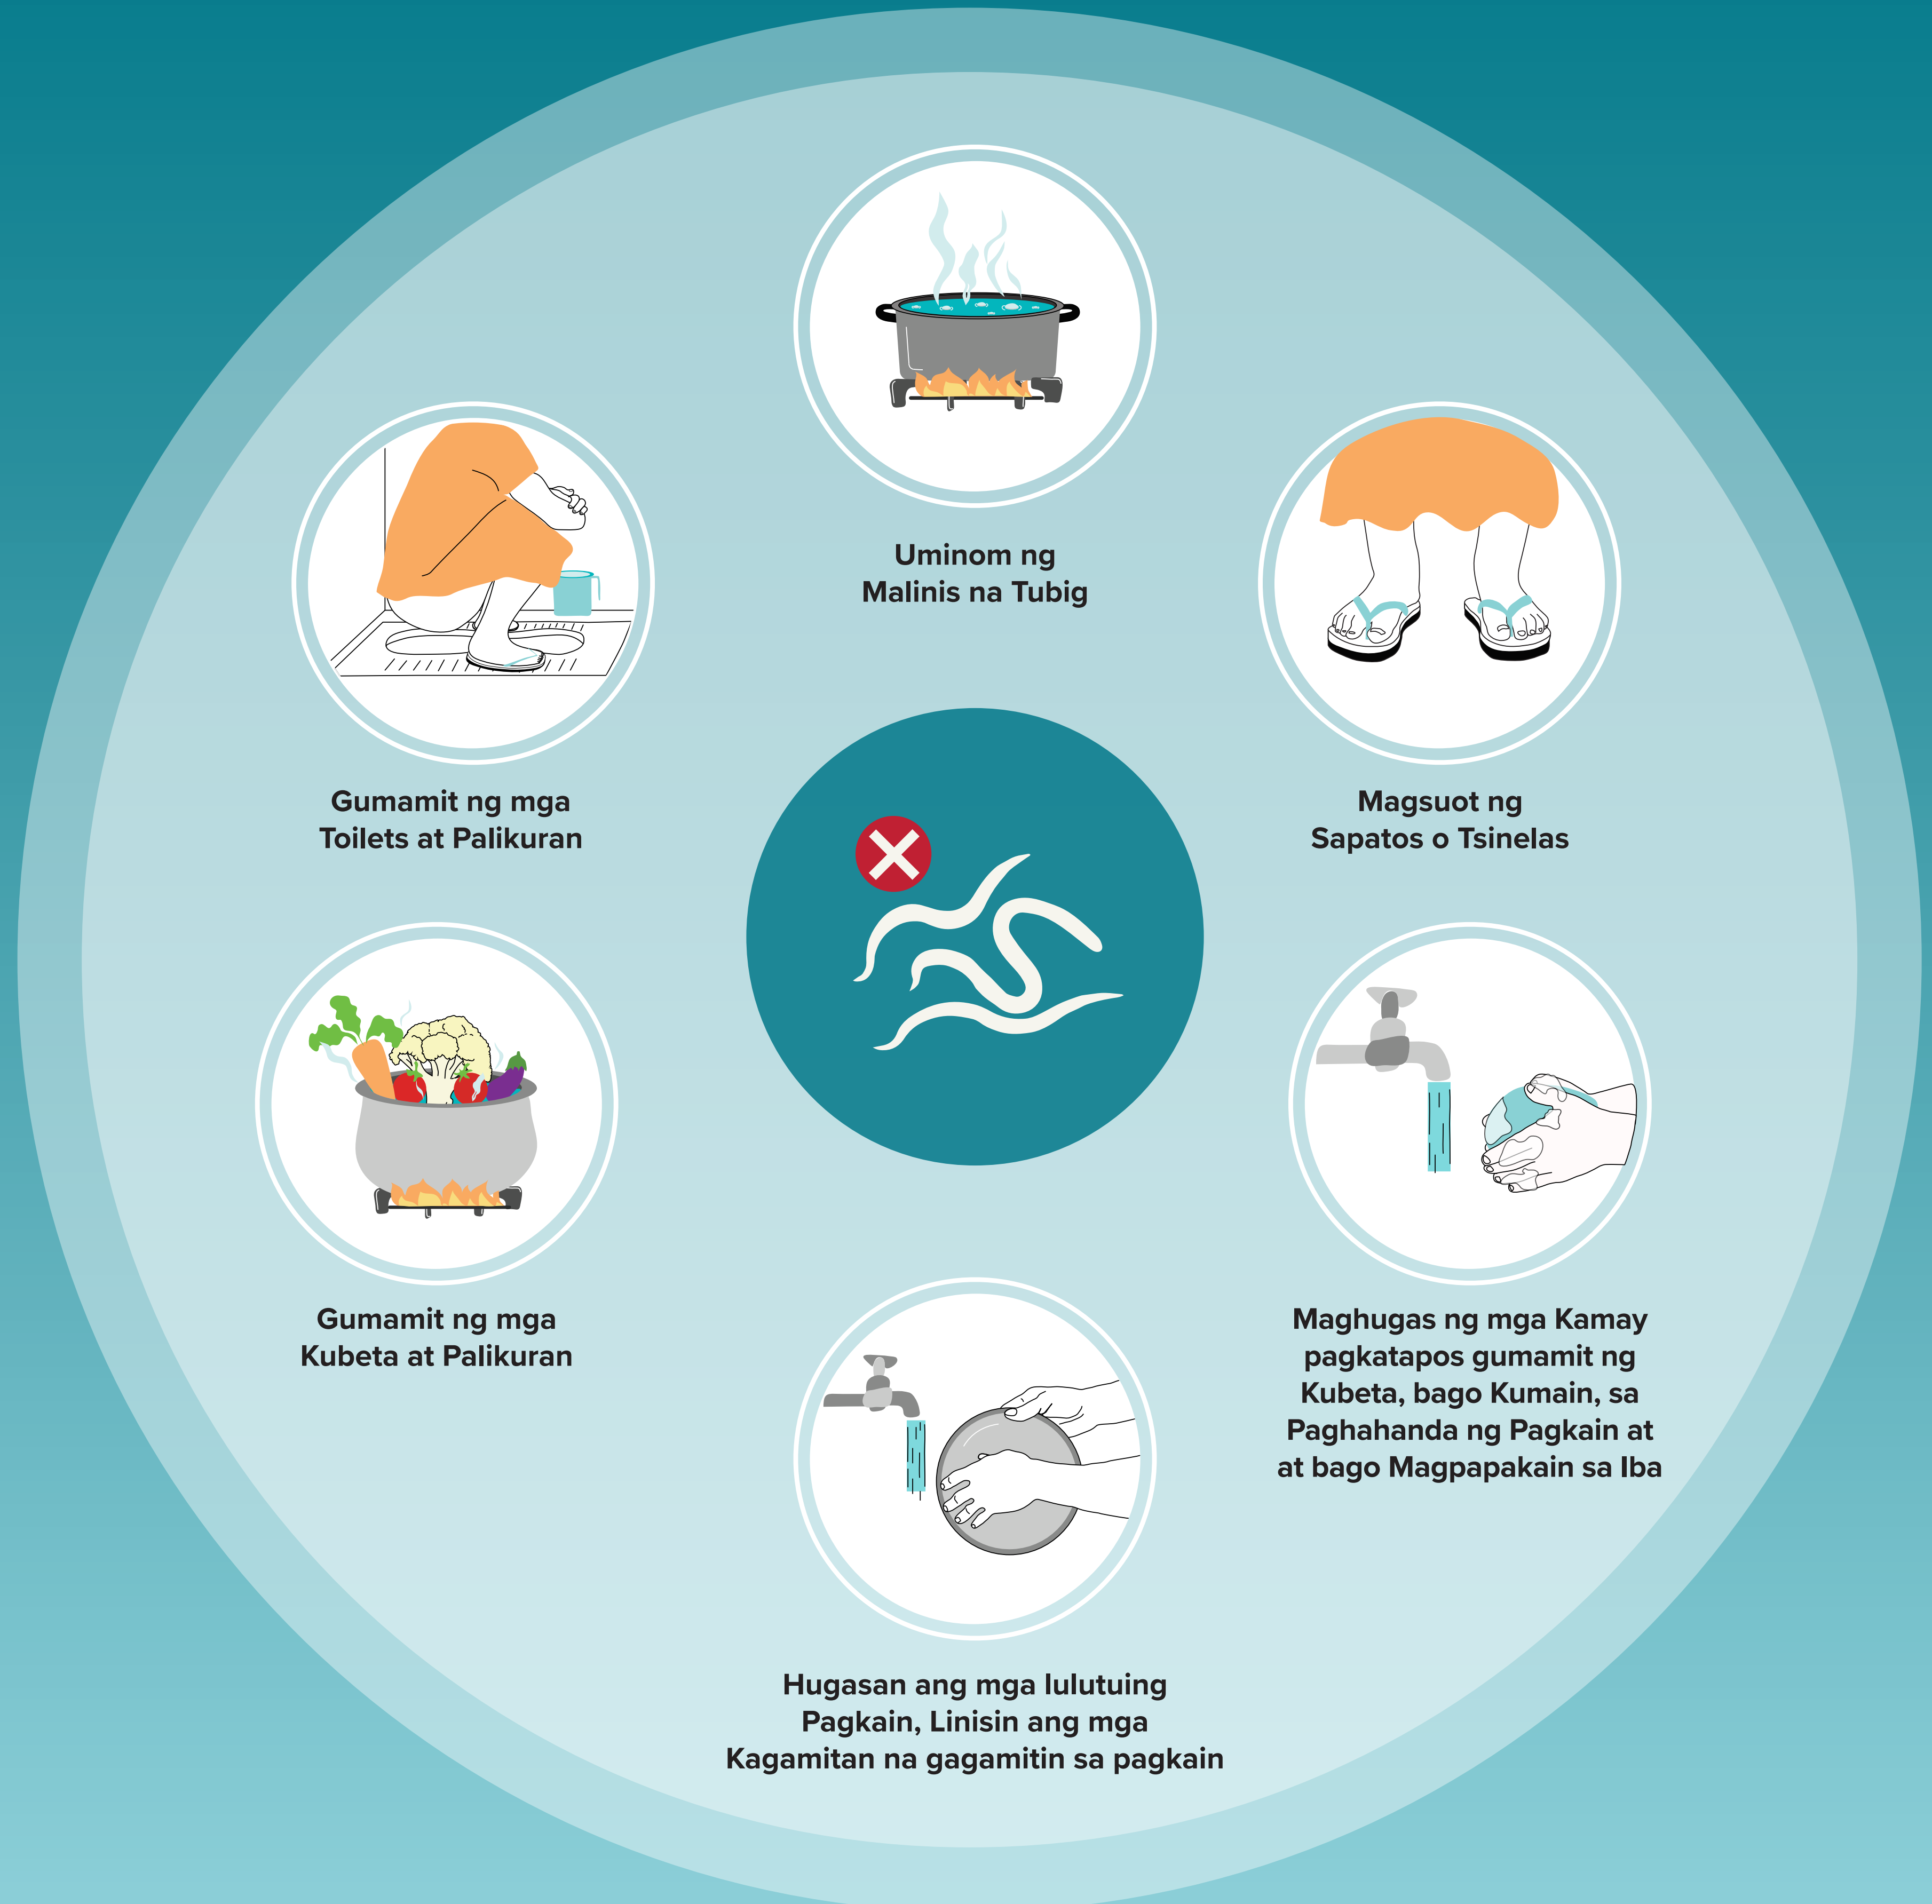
Uminom ng Malinis na Tubig

Gumamit ng mga Toilets at Palikuran

Magsuot ng Sapatos o Tsinelas

Gumamit ng mga Kubeta at Palikuran

Maghugas ng mga Kamay pagkatapos gumamit ng Kubeta, bago Kumain, sa Paghahanda ng Pagkain at at bago Magpapakain sa Iba

Hugasan ang mga lulutuing Pagkain, Linisin ang mga Kagamitan na gagamitin sa pagkain